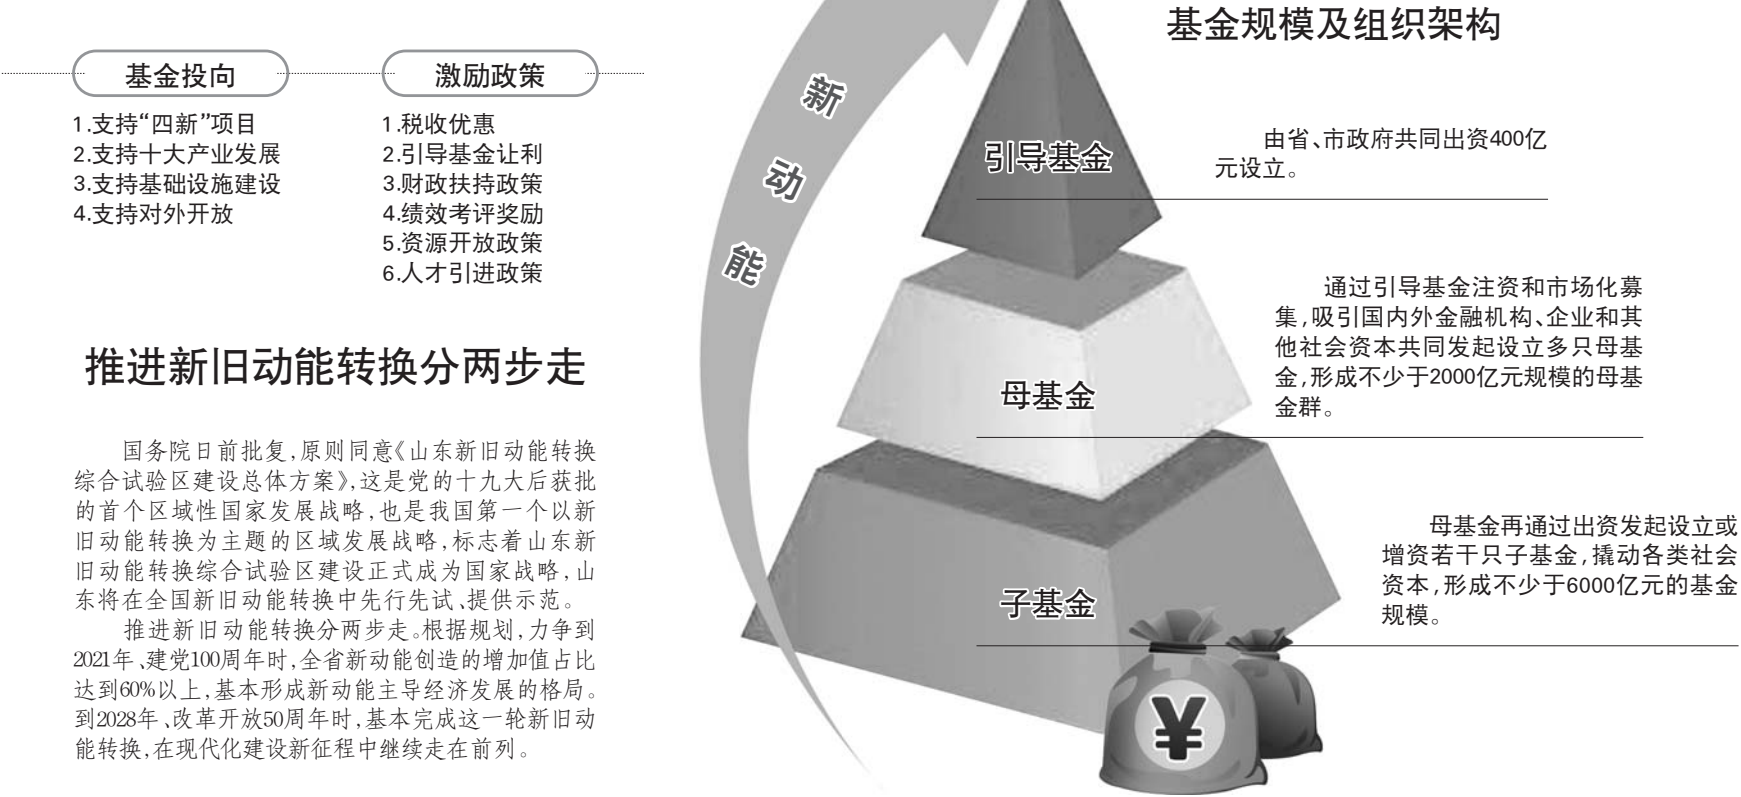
基金投向

1.支持“四新”项目
2.支持十大产业发展
3.支持基础设施建设
4.支持对外开放

激励政策

1.税收优惠
2.引导基金让利
3.财政扶持政策
4.绩效考评奖励
5.资源开放政策
6.人才引进政策

推进新旧动能转换分两步走

国务院日前批复,原则同意《山东新旧动能转换综合试验区建设总体方案》,这是党的十九大后获批的首个区域性国家发展战略,也是我国第一个以新旧动能转换为主题的区域发展战略,标志着山东新旧动能转换综合试验区建设正式成为国家战略,山东将在全国新旧动能转换中先行先试、提供示范。

推进新旧动能转换分两步走。根据规划,力争到2021年、建党100周年时,全省新动能创造的增加值占比达到60%以上,基本形成新动能主导经济发展的格局。到2028年、改革开放50周年时,基本完成这一轮新旧动能转换,在现代化建设新征程中继续走在前列。

新
动
能

基金规模及组织架构

引导基金

由省、市政府共同出资400亿元设立。

母基金

通过引导基金注资和市场化募集,吸引国内外金融机构、企业和其他社会资本共同发起设立多只母基金,形成不少于2000亿元规模的母基金群。

子基金

母基金再通过出资发起设立或增资若干只子基金,撬动各类社会资本,形成不少于6000亿元的基金规模。

¥